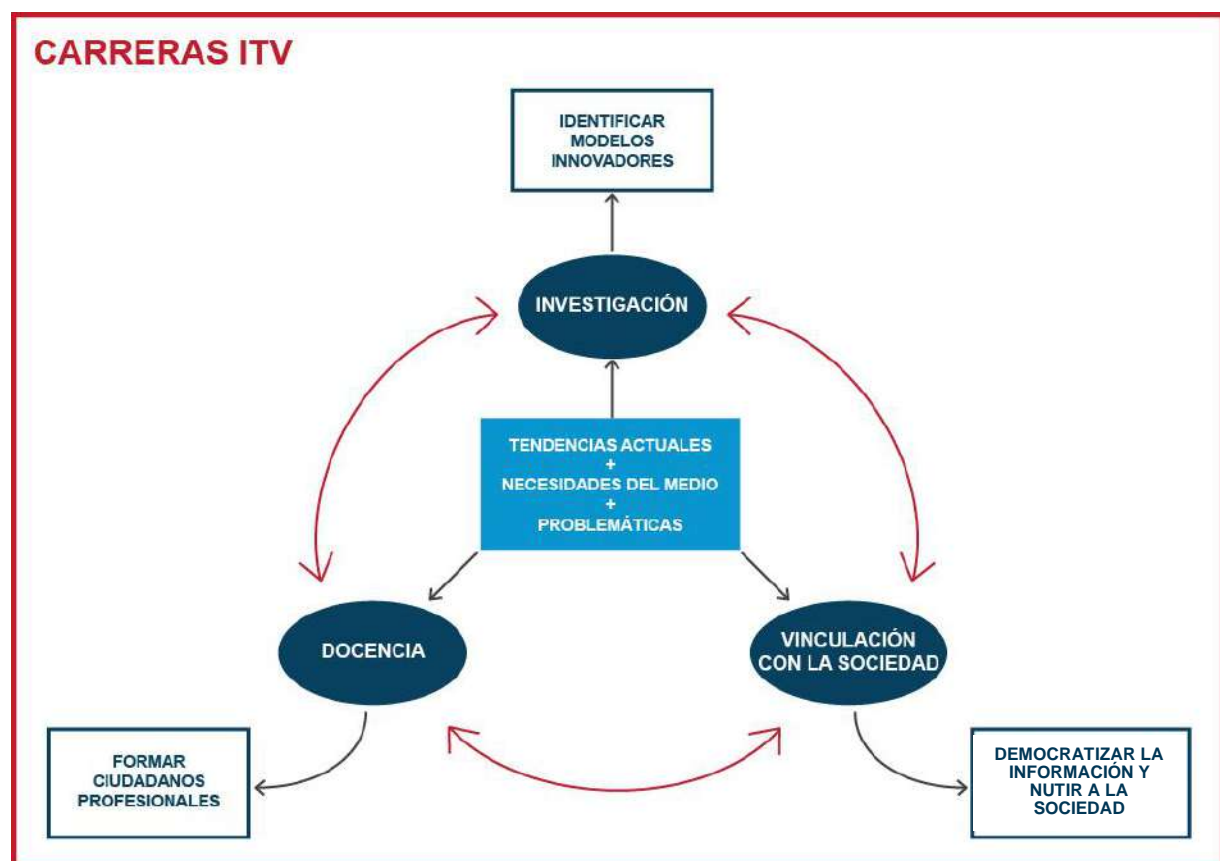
CARRERAS ITV

IDENTIFICAR MODELOS INNOVADORES

INVESTIGACIÓN

TENDENCIAS ACTUALES
+
NECESIDADES DEL MEDIO
+
PROBLEMÁTICAS

DOCENCIA

VINCULACIÓN CON LA SOCIEDAD

FORMAR CIUDADANOS PROFESIONALES

DEMOCRATIZAR LA INFORMACIÓN Y NUTIR A LA SOCIEDAD